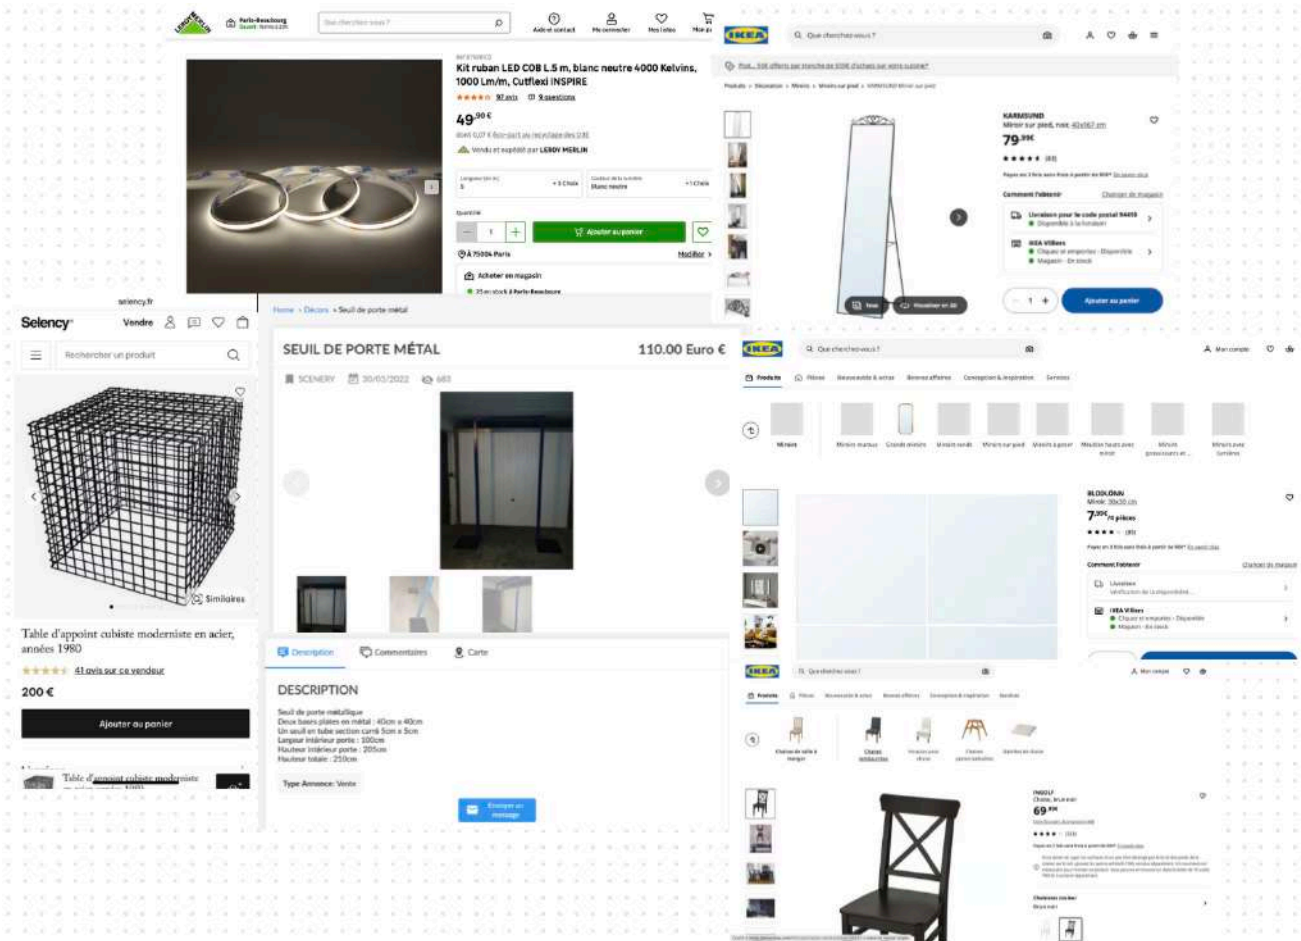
Paris-Beaubourg

Que cherchez-vous ?

Aide et contact
Me connecter
Mes listes

Kit ruban LED COB L.5 m, blanc neutre 4000 Kelvins, 1000 Lm/m, Cutflexi INSPIRE

97 avis
9 questions

$49^{,90}$ €

Vendu et expédié par LEROY MERLIN

Quantité

1

Ajouter au panier

À 75004 Paris
Modifier

Acheter en magasin

IKEA

Que cherchez-vous ?

KARMSUND
Miroir sur pied, noir

$79^{,99}$€

Comment l'obtenir
Changer de magasin

IKEA Villiers

1

Ajouter au panier

selency.fr

Selency
Vendre

Rechercher un produit

Similaires

Table d'appoint cubiste moderniste en acier, années 1980

41 avis sur ce vendeur

200 €

Ajouter au panier

Table d'appoint cubiste moderniste

Home › Décors › Seuil de porte métal

SEUIL DE PORTE MÉTAL
110.00 Euro €

SCENERY
30/03/2022
683

Description
Commentaires
Carte

DESCRIPTION

Seuil de porte métallique
Deux bases plates en métal : 40cm x 40cm
Un seuil en tube section carré 5cm x 5cm
Largeur intérieur porte : 100cm
Hauteur intérieur porte : 205cm
Hauteur totale : 210cm

Type Annonce: Vente

Envoyer un message

IKEA

Que cherchez-vous ?

Mon compte

Produits

Miroirs

BLODLÖNN

$7^{,99}$€

Comment l'obtenir

IKEA Villiers

IKEA

Que cherchez-vous ?

Mon compte

INGOLF

$69^{,99}$